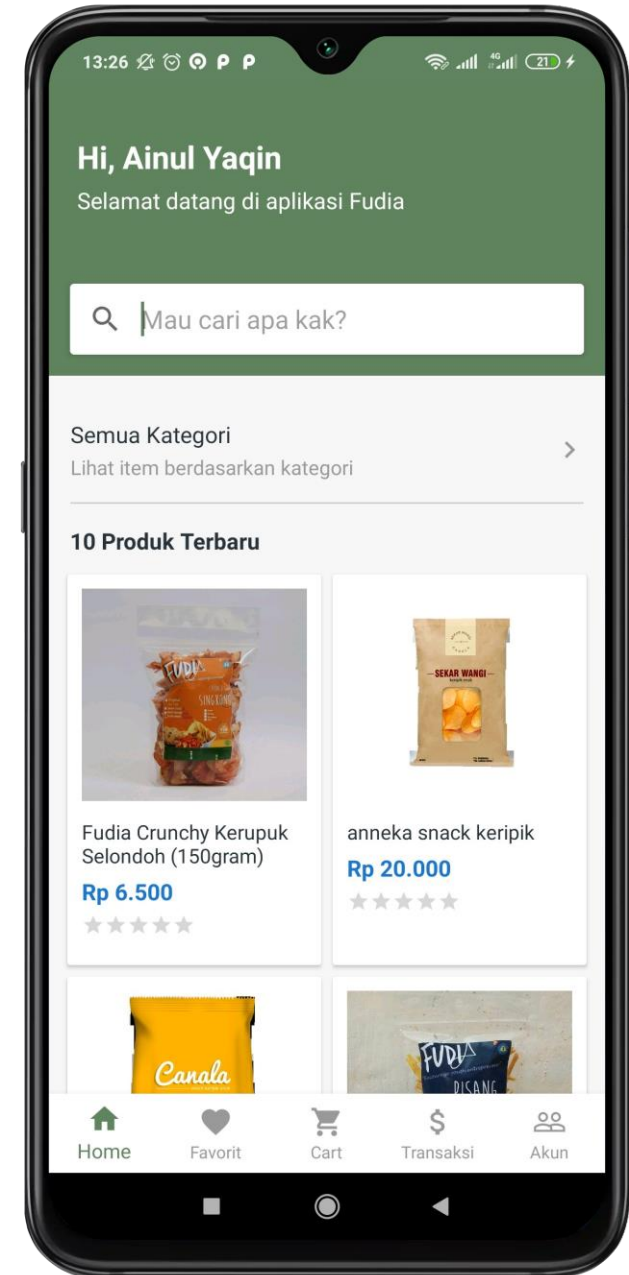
13:26 P P

4G 21

Hi, Ainul Yaqin
Selamat datang di aplikasi Fudia

Mau cari apa kak?

Semua Kategori
Lihat item berdasarkan kategori

10 Produk Terbaru

FUDIA
SINGKONG

Fudia Crunchy Kerupuk Selondoh (150gram)
Rp 6.500

SEKAR WANGI

anneka snack keripik
Rp 20.000

Canala

FUDIA
PISANG

Home
Favorit
Cart
Transaksi
Akun